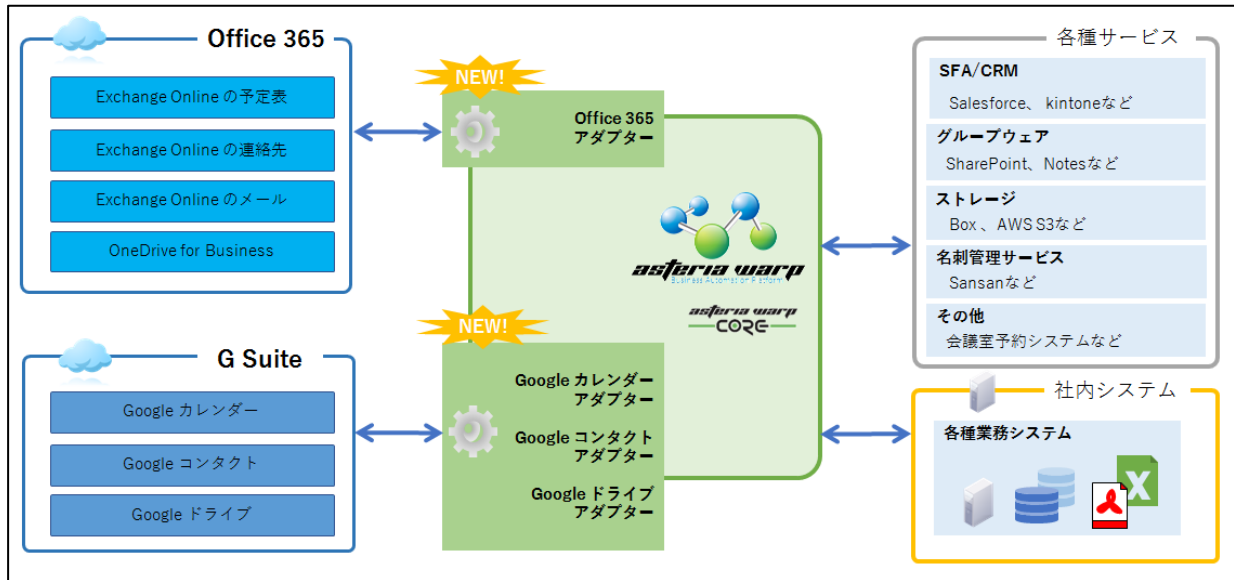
Office 365

Exchange Online の予定表

Exchange Online の連絡先

Exchange Online のメール

OneDrive for Business

NEW!

Office 365 アダプター

asteria warp
Business Automation Platform

asteria warp CORE

NEW!

Google カレンダー アダプター

Google コンタクト アダプター

Google ドライブ アダプター

G Suite

Google カレンダー

Google コンタクト

Google ドライブ

各種サービス

SFA/CRM
Salesforce、 kintoneなど

グループウェア
SharePoint、Notesなど

ストレージ
Box 、AWS S3など

名刺管理サービス
Sansanなど

その他
会議室予約システムなど

社内システム

各種業務システム